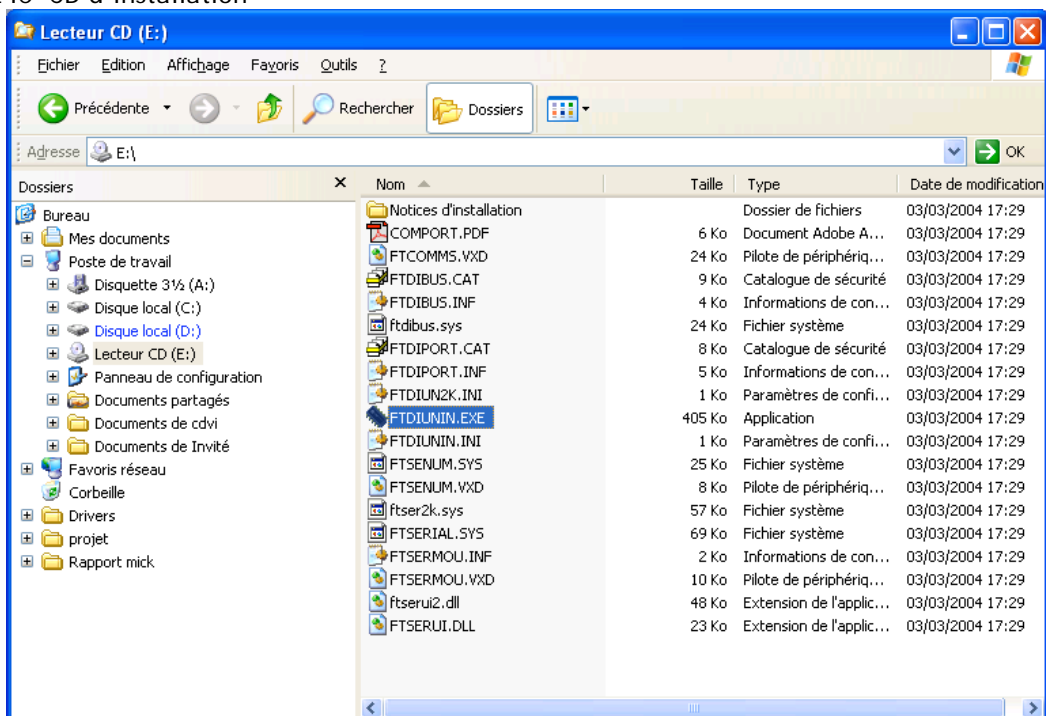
Lecteur CD (E:)

Fichier Edition Affichage Favoris Outils ?

Précédente Rechercher Dossiers

Adresse E:\ OK

Dossiers ×

Bureau
Mes documents
Poste de travail
Disquette 3½ (A:)
Disque local (C:)
Disque local (D:)
Lecteur CD (E:)
Panneau de configuration
Documents partagés
Documents de cdvi
Documents de Invité
Favoris réseau
Corbeille
Drivers
projet
Rapport mick

| Nom | Taille | Type | Date de modification |
|---|---|---|---|
| Notices d'installation | | Dossier de fichiers | 03/03/2004 17:29 |
| COMPORT.PDF | 6 Ko | Document Adobe A... | 03/03/2004 17:29 |
| FTCOMMS.VXD | 24 Ko | Pilote de périphériq... | 03/03/2004 17:29 |
| FTDIBUS.CAT | 9 Ko | Catalogue de sécurité | 03/03/2004 17:29 |
| FTDIBUS.INF | 4 Ko | Informations de con... | 03/03/2004 17:29 |
| ftdibus.sys | 24 Ko | Fichier système | 03/03/2004 17:29 |
| FTDIPORT.CAT | 8 Ko | Catalogue de sécurité | 03/03/2004 17:29 |
| FTDIPORT.INF | 5 Ko | Informations de con... | 03/03/2004 17:29 |
| FTDIUN2K.INI | 1 Ko | Paramètres de confi... | 03/03/2004 17:29 |
| FTDIUNIN.EXE | 405 Ko | Application | 03/03/2004 17:29 |
| FTDIUNIN.INI | 1 Ko | Paramètres de confi... | 03/03/2004 17:29 |
| FTSENUM.SYS | 25 Ko | Fichier système | 03/03/2004 17:29 |
| FTSENUM.VXD | 8 Ko | Pilote de périphériq... | 03/03/2004 17:29 |
| ftser2k.sys | 57 Ko | Fichier système | 03/03/2004 17:29 |
| FTSERIAL.SYS | 69 Ko | Fichier système | 03/03/2004 17:29 |
| FTSERMOU.INF | 2 Ko | Informations de con... | 03/03/2004 17:29 |
| FTSERMOU.VXD | 10 Ko | Pilote de périphériq... | 03/03/2004 17:29 |
| ftserui2.dll | 48 Ko | Extension de l'applic... | 03/03/2004 17:29 |
| FTSERUI.DLL | 23 Ko | Extension de l'applic... | 03/03/2004 17:29 |